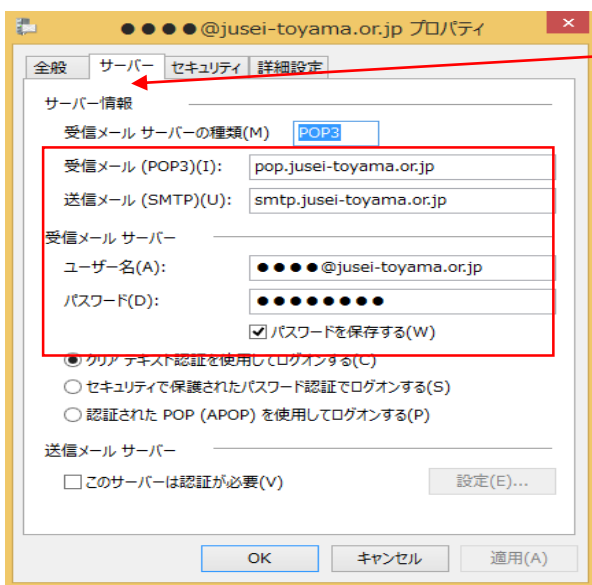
●●●●@jusei-toyama.or.jp プロパティ

全般 サーバー セキュリティ 詳細設定

サーバー情報

受信メール サーバーの種類(M) POP3

受信メール (POP3)(I): pop.jusei-toyama.or.jp

送信メール (SMTP)(U): smtp.jusei-toyama.or.jp

受信メール サーバー

ユーザー名(A): ●●●●@jusei-toyama.or.jp

パスワード(D): ●●●●●●●●

☑ パスワードを保存する(W)

◉ クリア テキスト認証を使用してログオンする(C)

○ セキュリティで保護されたパスワード認証でログオンする(S)

○ 認証された POP (APOP) を使用してログオンする(P)

送信メール サーバー

☐ このサーバーは認証が必要(V)

設定(E)...

OK キャンセル 適用(A)